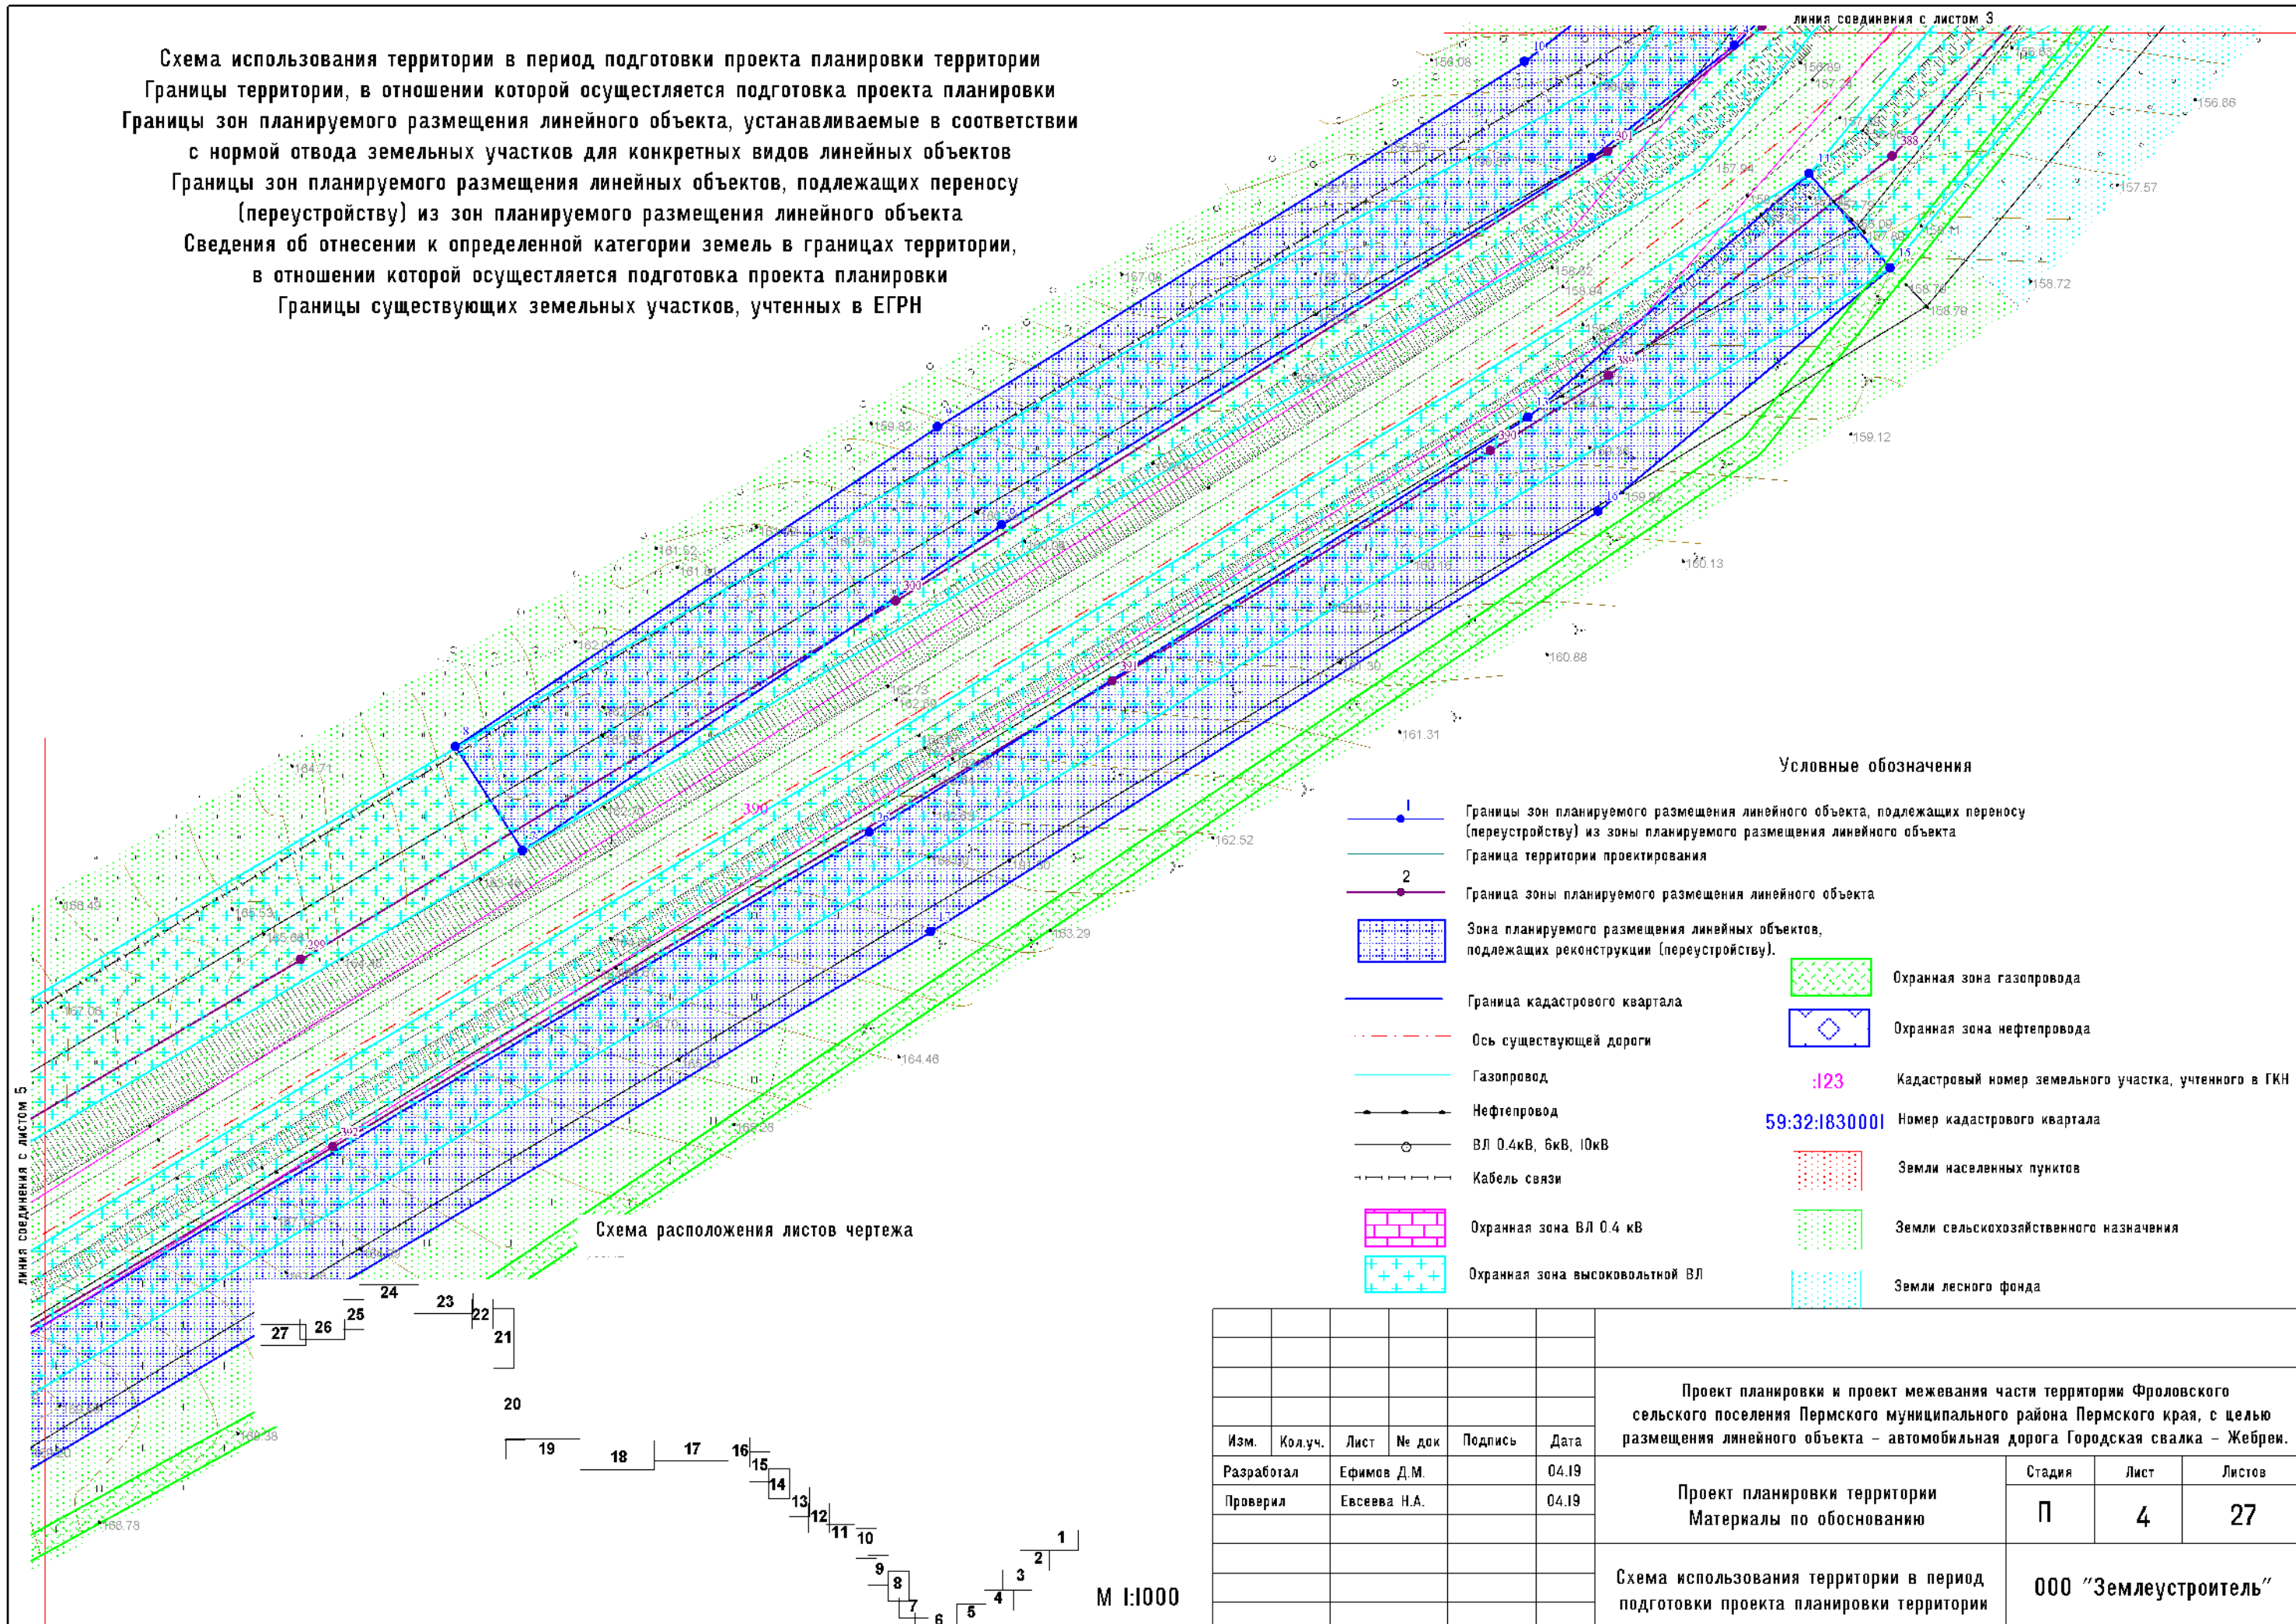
Схема использования территории в период подготовки проекта планировки территории
Границы территории, в отношении которой осуществляется подготовка проекта планировки
Границы зон планируемого размещения линейного объекта, устанавливаемые в соответствии с нормой отвода земельных участков для конкретных видов линейных объектов
Границы зон планируемого размещения линейных объектов, подлежащих переносу (переустройству) из зон планируемого размещения линейного объекта
Сведения об отнесении к определенной категории земель в границах территории, в отношении которой осуществляется подготовка проекта планировки
Границы существующих земельных участков, учтенных в ЕГРН

линия соединения с листом 3

линия соединения с листом 5

156.08
156.86
157.57
158.72
159.12
160.13
160.68
161.31
162.52
163.29
164.46
159.82
161.52
164.71
166.45
167.05
168.38
168.78

Условные обозначения

1
Границы зон планируемого размещения линейного объекта, подлежащих переносу (переустройству) из зоны планируемого размещения линейного объекта
Граница территории проектирования
2
Граница зоны планируемого размещения линейного объекта
Зона планируемого размещения линейных объектов, подлежащих реконструкции (переустройству).
Граница кадастрового квартала
Ось существующей дороги
Газопровод
Нефтепровод
ВЛ 0.4кВ, 6кВ, 10кВ
Кабель связи
Охранная зона ВЛ 0.4 кВ
Охранная зона высоковольтной ВЛ
Охранная зона газопровода
Охранная зона нефтепровода
:123 Кадастровый номер земельного участка, учтенного в ГКН
59:32:1830001 Номер кадастрового квартала
Земли населенных пунктов
Земли сельскохозяйственного назначения
Земли лесного фонда

Схема расположения листов чертежа
24 23 22 21 27 26 25 20 19 18 17 16 15 14 13 12 11 10 9 8 7 6 5 4 3 2 1

М 1:1000

| Изм. | Кол.уч. | Лист | № док | Подпись | Дата |
|---|---|---|---|---|---|
| Разработал | | Ефимов Д.М. | | | 04.19 |
| Проверил | | Евсеева Н.А. | | | 04.19 |

Проект планировки и проект межевания части территории Фроловского сельского поселения Пермского муниципального района Пермского края, с целью размещения линейного объекта - автомобильная дорога Городская свалка - Жебреи.

Проект планировки территории
Материалы по обоснованию

| Стадия | Лист | Листов |
|---|---|---|
| П | 4 | 27 |

Схема использования территории в период подготовки проекта планировки территории

ООО "Землеустроитель"